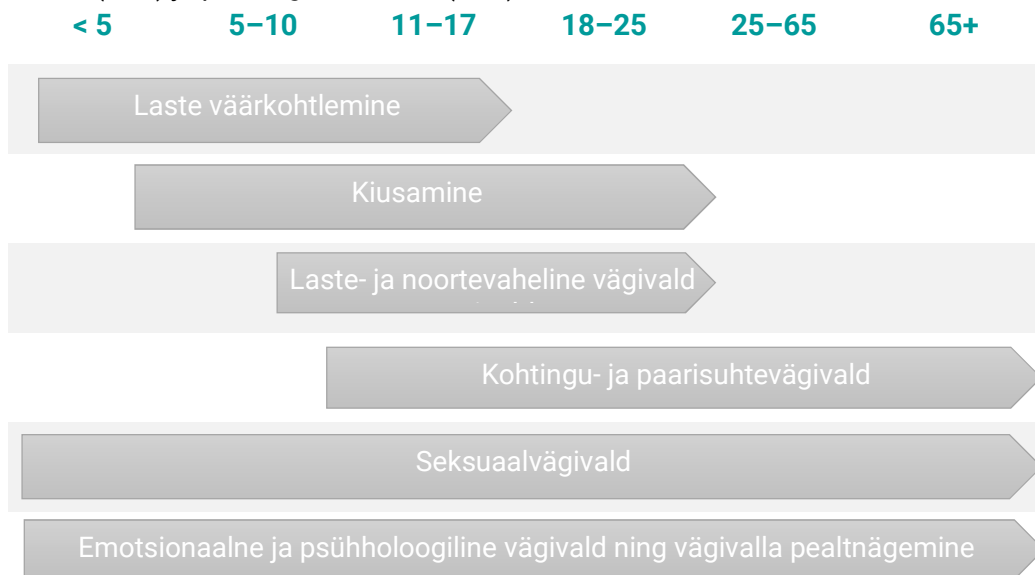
< 5 5–10 11–17 18–25 25–65 65+

Laste väärkohtlemine

Kiusamine

Laste- ja noortevaheline vägivald

Kohtingu- ja paarisuhtevägivald

Seksuaalvägivald

Emotsionaalne ja psühholoogiline vägivald ning vägivalla pealtnägemine